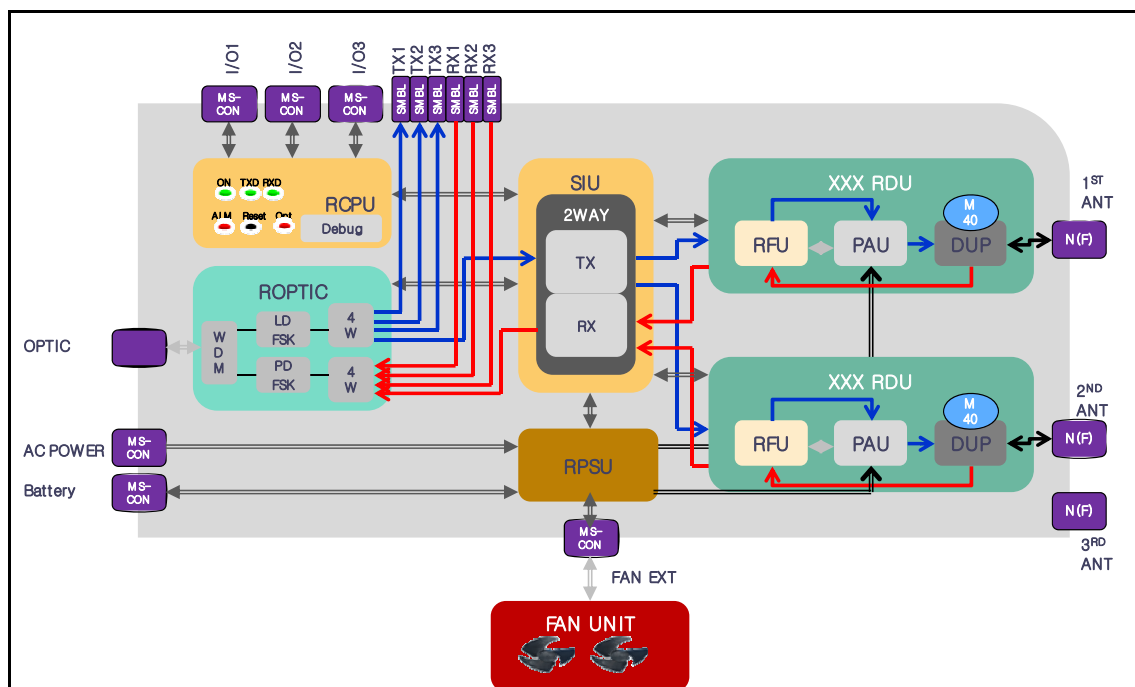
I/O1
I/O2
I/O3
TX1
TX2
TX3
RX1
RX2
RX3

MS-CON
MS-CON
MS-CON
SMBL
SMBL
SMBL
SMBL
SMBL
SMBL

ON
TXD
RXD
ALM
Reset
Cnt
RCPU
Debug

SIU
2WAY
TX
RX

XXX RDU
M 40
RFU
PAU
DUP
N(F)
$1^{ST}$ ANT

ROPTIC
W D M
LD FSK
PD FSK
4 W
4 W

OPTIC

XXX RDU
M 40
RFU
PAU
DUP
N(F)
$2^{ND}$ ANT

AC POWER
MS-CON
Battery
MS-CON
RPSU

N(F)
$3^{RD}$ ANT

MS-CON
FAN EXT
FAN UNIT